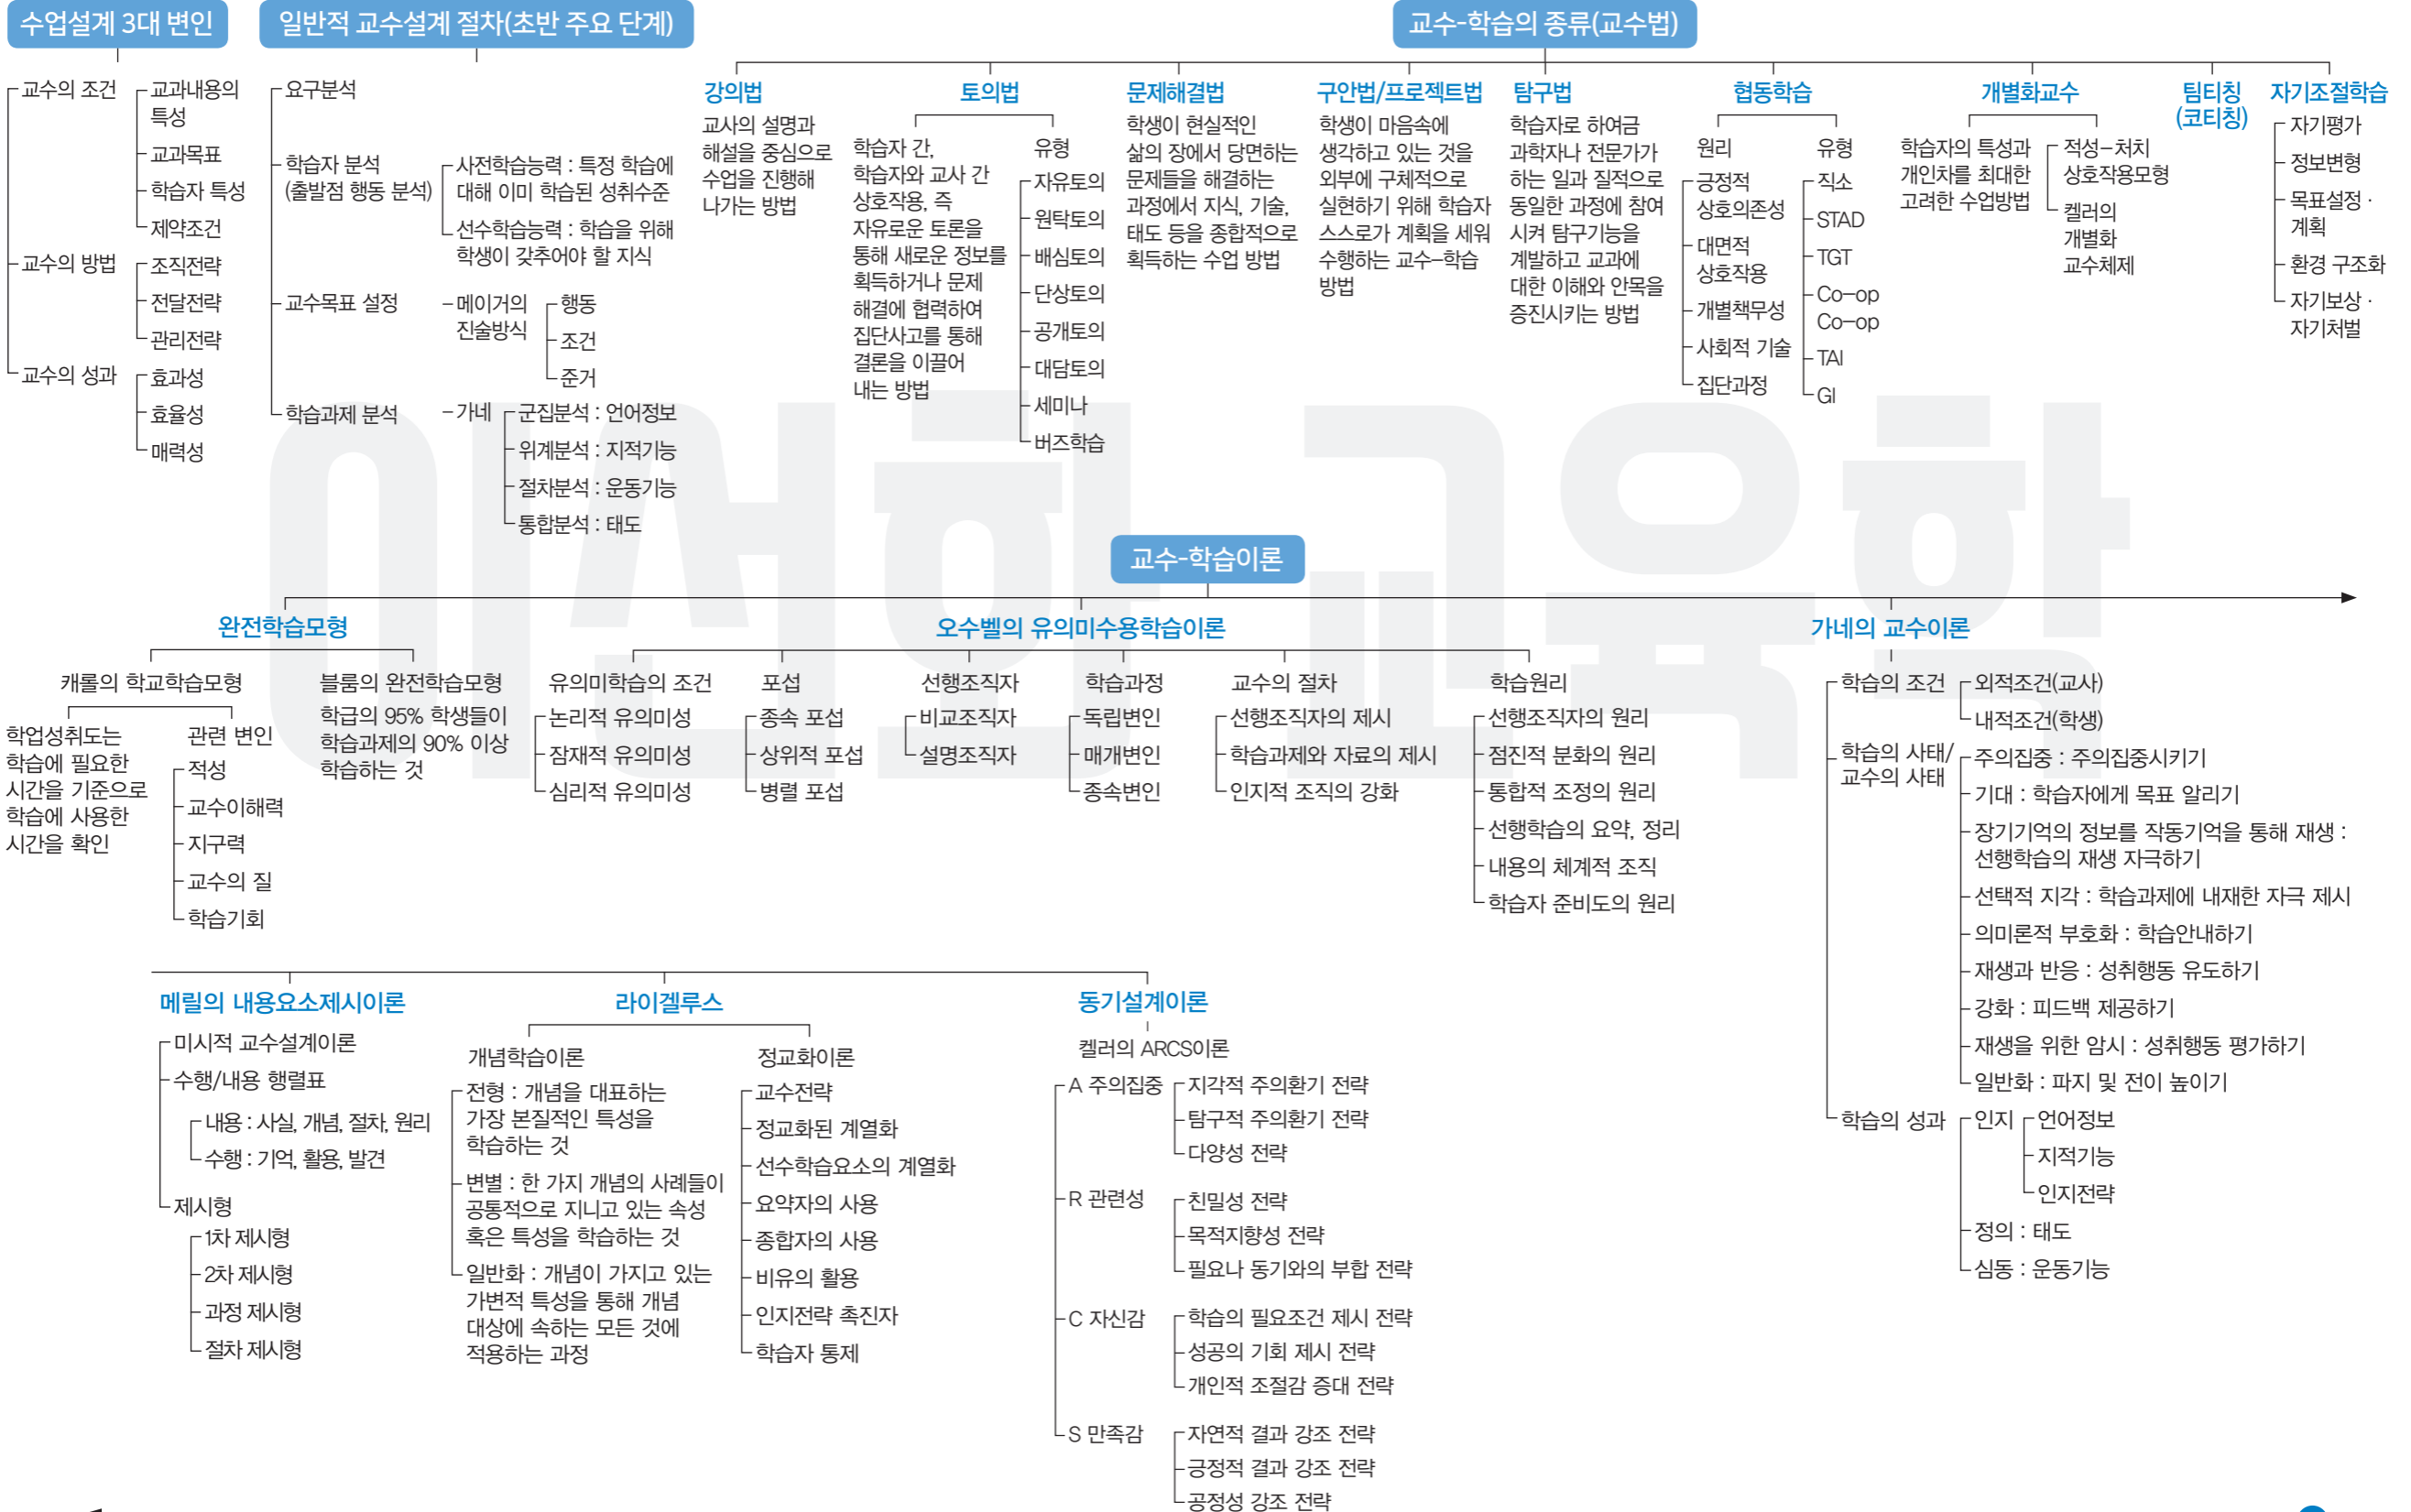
수업설계 3대 변인

교수의 조건
교과내용의 특성
교과목표
학습자 특성
제약조건

교수의 방법
조직전략
전달전략
관리전략

교수의 성과
효과성
효율성
매력성

일반적 교수설계 절차(초반 주요 단계)

요구분석

학습자 분석 (출발점 행동 분석)
사전학습능력 : 특정 학습에 대해 이미 학습된 성취수준
선수학습능력 : 학습을 위해 학생이 갖추어야 할 지식

교수목표 설정
메이거의 진술방식
행동
조건
준거

학습과제 분석
가네
군집분석 : 언어정보
위계분석 : 지적기능
절차분석 : 운동기능
통합분석 : 태도

교수-학습의 종류(교수법)

강의법
교사의 설명과 해설을 중심으로 수업을 진행해 나가는 방법

토의법
학습자 간, 학습자와 교사 간 상호작용, 즉 자유로운 토론을 통해 새로운 정보를 획득하거나 문제 해결에 협력하여 집단사고를 통해 결론을 이끌어 내는 방법
유형
자유토의
원탁토의
배심토의
단상토의
공개토의
대담토의
세미나
버즈학습

문제해결법
학생이 현실적인 삶의 장에서 당면하는 문제들을 해결하는 과정에서 지식, 기술, 태도 등을 종합적으로 획득하는 수업 방법

구안법/프로젝트법
학생이 마음속에 생각하고 있는 것을 외부에 구체적으로 실현하기 위해 학습자 스스로가 계획을 세워 수행하는 교수-학습 방법

탐구법
학습자로 하여금 과학자나 전문가가 하는 일과 질적으로 동일한 과정에 참여시켜 탐구기능을 계발하고 교과에 대한 이해와 안목을 증진시키는 방법

협동학습
원리
긍정적 상호의존성
대면적 상호작용
개별책무성
사회적 기술
집단과정
유형
직소
STAD
TGT
Co-op Co-op
TAI
GI

개별화교수
학습자의 특성과 개인차를 최대한 고려한 수업방법
적성-처치 상호작용모형
켈러의 개별화 교수체제

팀티칭 (코티칭)

자기조절학습
자기평가
정보변형
목표설정 · 계획
환경 구조화
자기보상 · 자기처벌

교수-학습이론

완전학습모형
캐롤의 학교학습모형
학업성취도는 학습에 필요한 시간을 기준으로 학습에 사용한 시간을 확인
관련 변인
적성
교수이해력
지구력
교수의 질
학습기회
블룸의 완전학습모형
학급의 95% 학생들이 학습과제의 90% 이상 학습하는 것

오수벨의 유의미수용학습이론
유의미학습의 조건
논리적 유의미성
잠재적 유의미성
심리적 유의미성
포섭
종속 포섭
상위적 포섭
병렬 포섭
선행조직자
비교조직자
설명조직자
학습과정
독립변인
매개변인
종속변인
교수의 절차
선행조직자의 제시
학습과제와 자료의 제시
인지적 조직의 강화
학습원리
선행조직자의 원리
점진적 분화의 원리
통합적 조정의 원리
선행학습의 요약, 정리
내용의 체계적 조직
학습자 준비도의 원리

가네의 교수이론
학습의 조건
외적조건(교사)
내적조건(학생)
학습의 사태/교수의 사태
주의집중 : 주의집중시키기
기대 : 학습자에게 목표 알리기
장기기억의 정보를 작동기억을 통해 재생 : 선행학습의 재생 자극하기
선택적 지각 : 학습과제에 내재한 자극 제시
의미론적 부호화 : 학습안내하기
재생과 반응 : 성취행동 유도하기
강화 : 피드백 제공하기
재생을 위한 암시 : 성취행동 평가하기
일반화 : 파지 및 전이 높이기
학습의 성과
인지
언어정보
지적기능
인지전략
정의 : 태도
심동 : 운동기능

메릴의 내용요소제시이론
미시적 교수설계이론
수행/내용 행렬표
내용 : 사실, 개념, 절차, 원리
수행 : 기억, 활용, 발견
제시형
1차 제시형
2차 제시형
과정 제시형
절차 제시형

라이겔루스
개념학습이론
전형 : 개념을 대표하는 가장 본질적인 특성을 학습하는 것
변별 : 한 가지 개념의 사례들이 공통적으로 지니고 있는 속성 혹은 특성을 학습하는 것
일반화 : 개념이 가지고 있는 가변적 특성을 통해 개념 대상에 속하는 모든 것에 적용하는 과정
정교화이론
교수전략
정교화된 계열화
선수학습요소의 계열화
요약자의 사용
종합자의 사용
비유의 활용
인지전략 촉진자
학습자 통제

동기설계이론
켈러의 ARCS이론
A 주의집중
지각적 주의환기 전략
탐구적 주의환기 전략
다양성 전략
R 관련성
친밀성 전략
목적지향성 전략
필요나 동기와의 부합 전략
C 자신감
학습의 필요조건 제시 전략
성공의 기회 제시 전략
개인적 조절감 증대 전략
S 만족감
자연적 결과 강조 전략
긍정적 결과 강조 전략
공정성 강조 전략